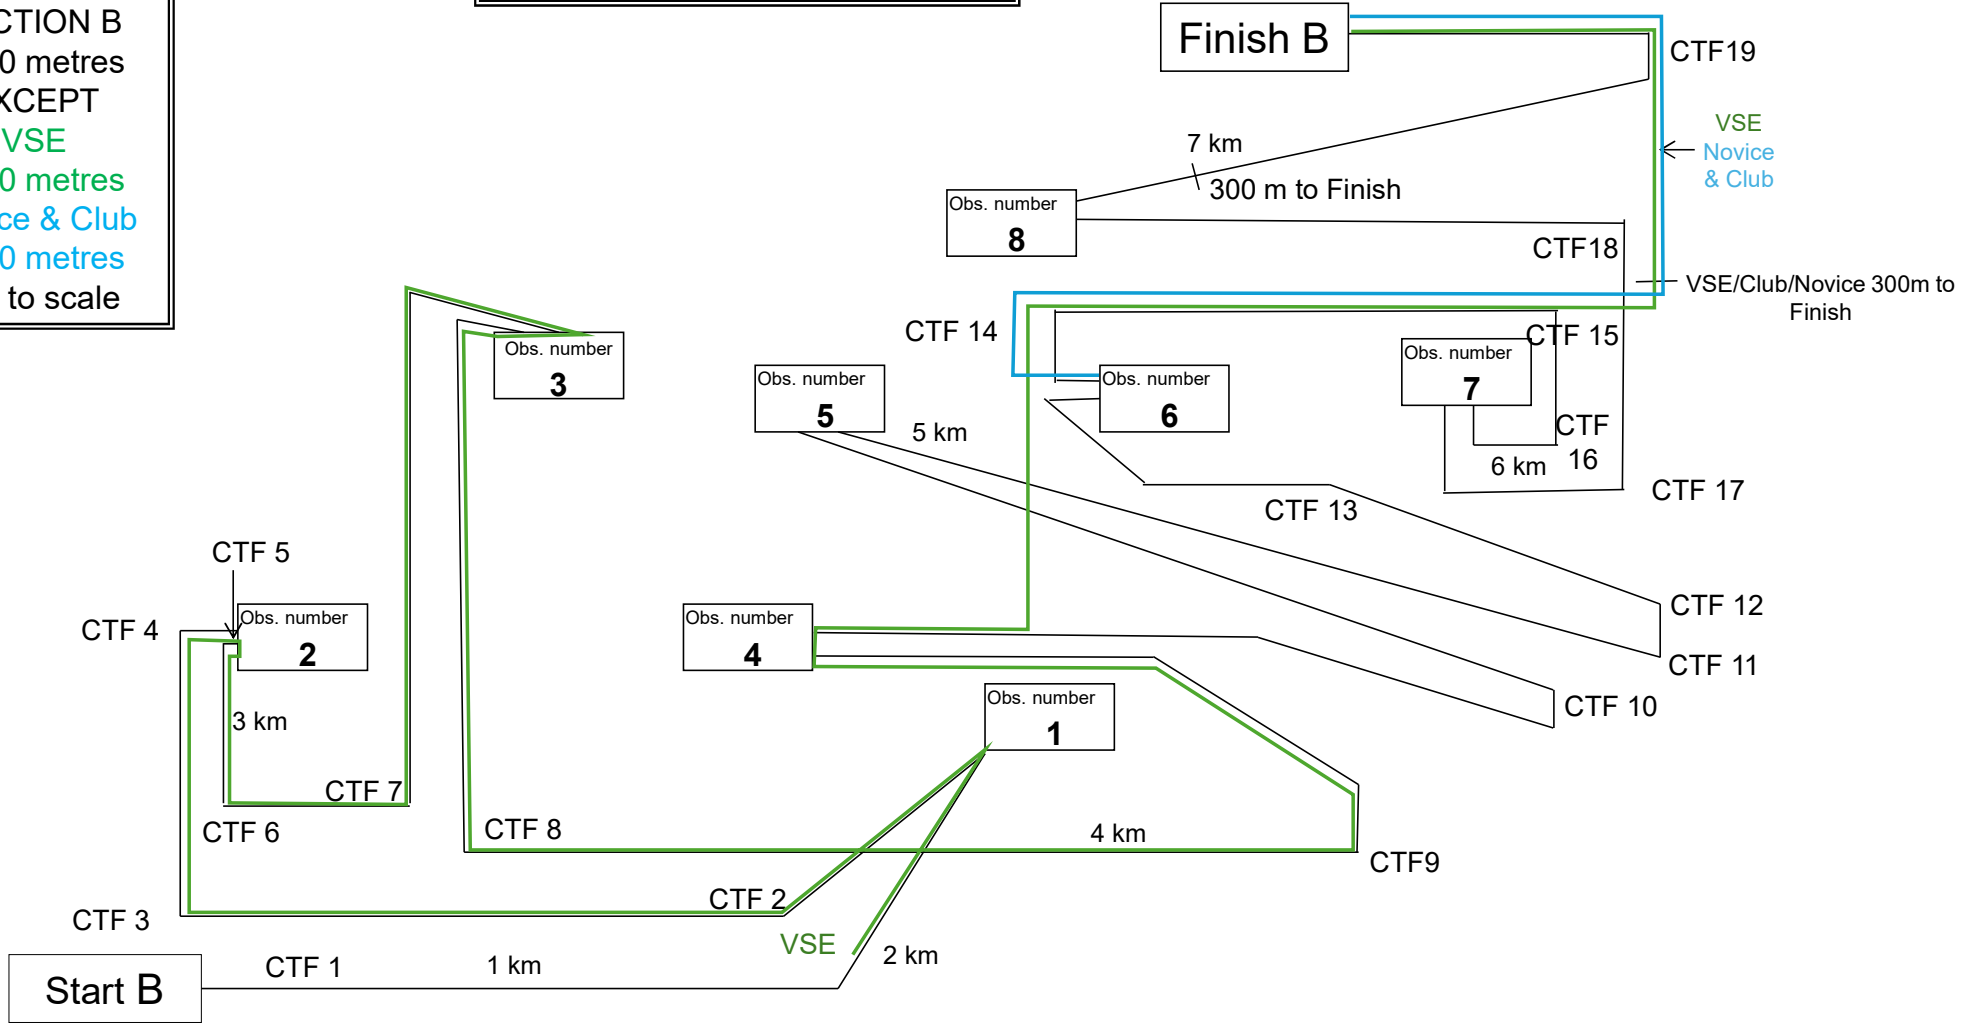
CTION B
0 metres
XCEPT
VSE
0 metres
ce & Club
0 metres
to scale

Finish B
CTF19
VSE
Novice
& Club
7 km
300 m to Finish
Obs. number
8
CTF18
VSE/Club/Novice 300m to Finish
CTF 14
CTF 15
Obs. number
3
Obs. number
5
Obs. number
6
Obs. number
7
5 km
CTF
16
6 km
CTF 17
CTF 13
CTF 5
CTF 4
Obs. number
2
Obs. number
4
CTF 12
CTF 11
CTF 10
Obs. number
1
3 km
CTF 7
CTF 6
CTF 8
4 km
CTF9
CTF 2
CTF 3
VSE
2 km
Start B
CTF 1
1 km